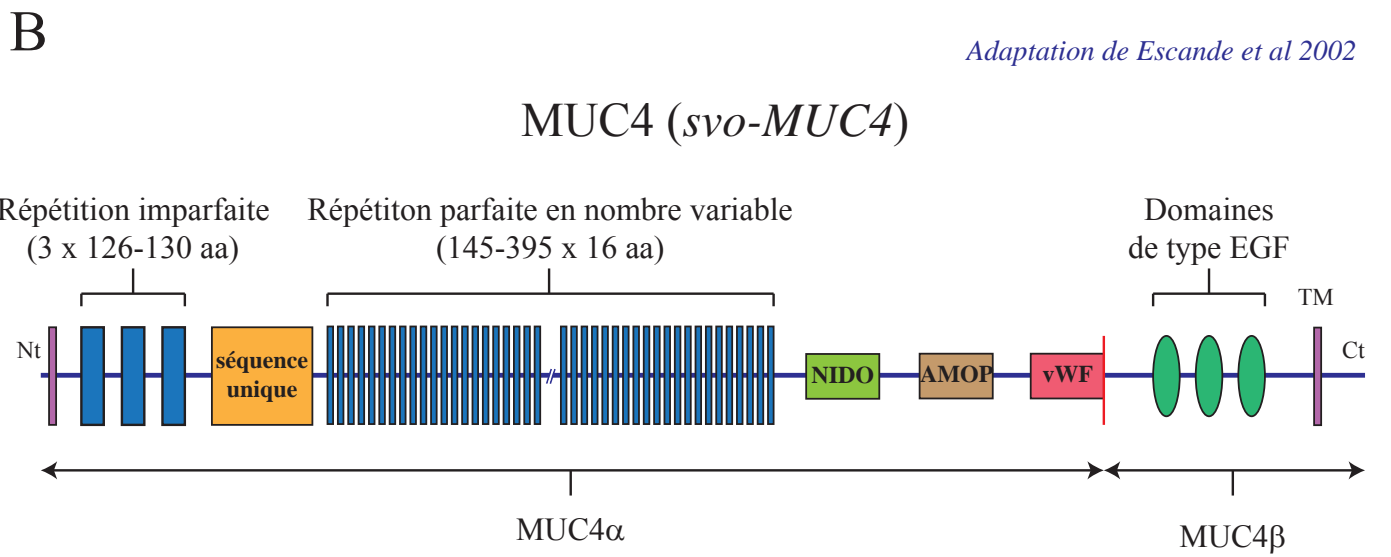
B

Adaptation de Escande et al 2002

MUC4 (*svo-MUC4*)

Répétition imparfaite (3 x 126-130 aa)

Répétiton parfaite en nombre variable (145-395 x 16 aa)

Domaines de type EGF

TM

Nt

séquence unique

//

NIDO

AMOP

vWF

Ct

MUC4α

MUC4β